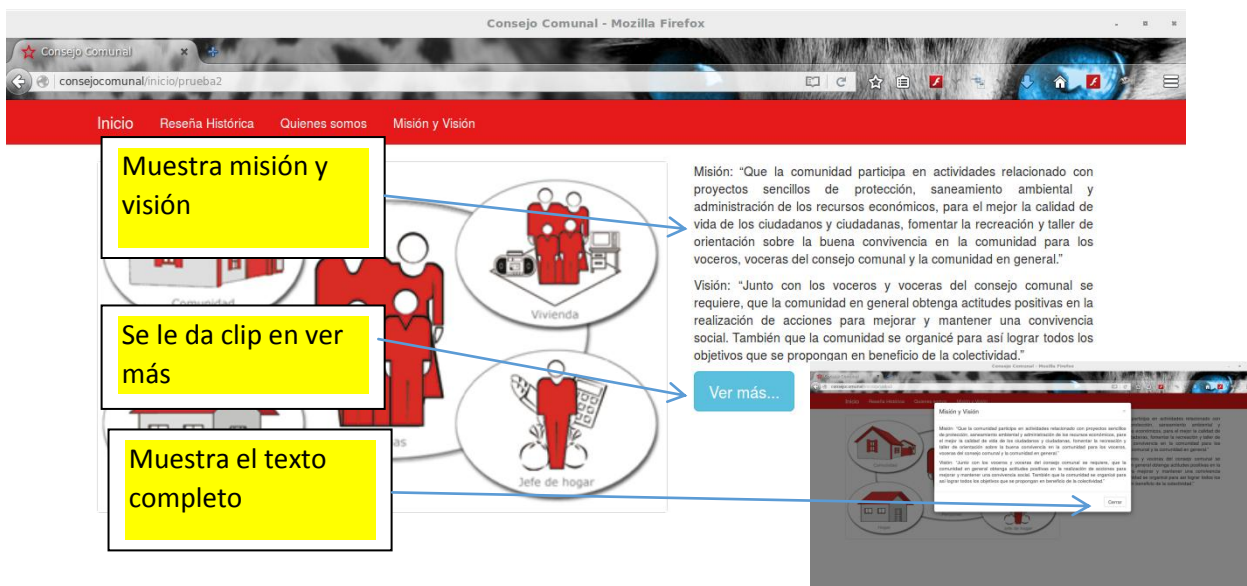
Consejo Comunal - Mozilla Firefox

Consejo Comunal

consejocomunal/inicio/prueba2

Inicio Reseña Histórica Quienes somos Misión y Visión

Muestra misión y visión

Se le da clip en ver más

Muestra el texto completo

Comunidad

Vivienda

Jefe de hogar

Misión: "Que la comunidad participa en actividades relacionado con proyectos sencillos de protección, saneamiento ambiental y administración de los recursos económicos, para el mejor la calidad de vida de los ciudadanos y ciudadanas, fomentar la recreación y taller de orientación sobre la buena convivencia en la comunidad para los voceros, voceras del consejo comunal y la comunidad en general."

Visión: "Junto con los voceros y voceras del consejo comunal se requiere, que la comunidad en general obtenga actitudes positivas en la realización de acciones para mejorar y mantener una convivencia social. También que la comunidad se organicé para así lograr todos los objetivos que se propongan en beneficio de la colectividad."

Ver más...

Consejo Comunal - Mozilla Firefox

Misión y Visión

Misión: "Que la comunidad participa en actividades relacionado con proyectos sencillos de protección, saneamiento ambiental y administración de los recursos económicos, para el mejor la calidad de vida de los ciudadanos y ciudadanas, fomentar la recreación y taller de orientación sobre la buena convivencia en la comunidad para los voceros, voceras del consejo comunal y la comunidad en general."

Visión: "Junto con los voceros y voceras del consejo comunal se requiere, que la comunidad en general obtenga actitudes positivas en la realización de acciones para mejorar y mantener una convivencia social. También que la comunidad se organicé para así lograr todos los objetivos que se propongan en beneficio de la colectividad."

Cerrar